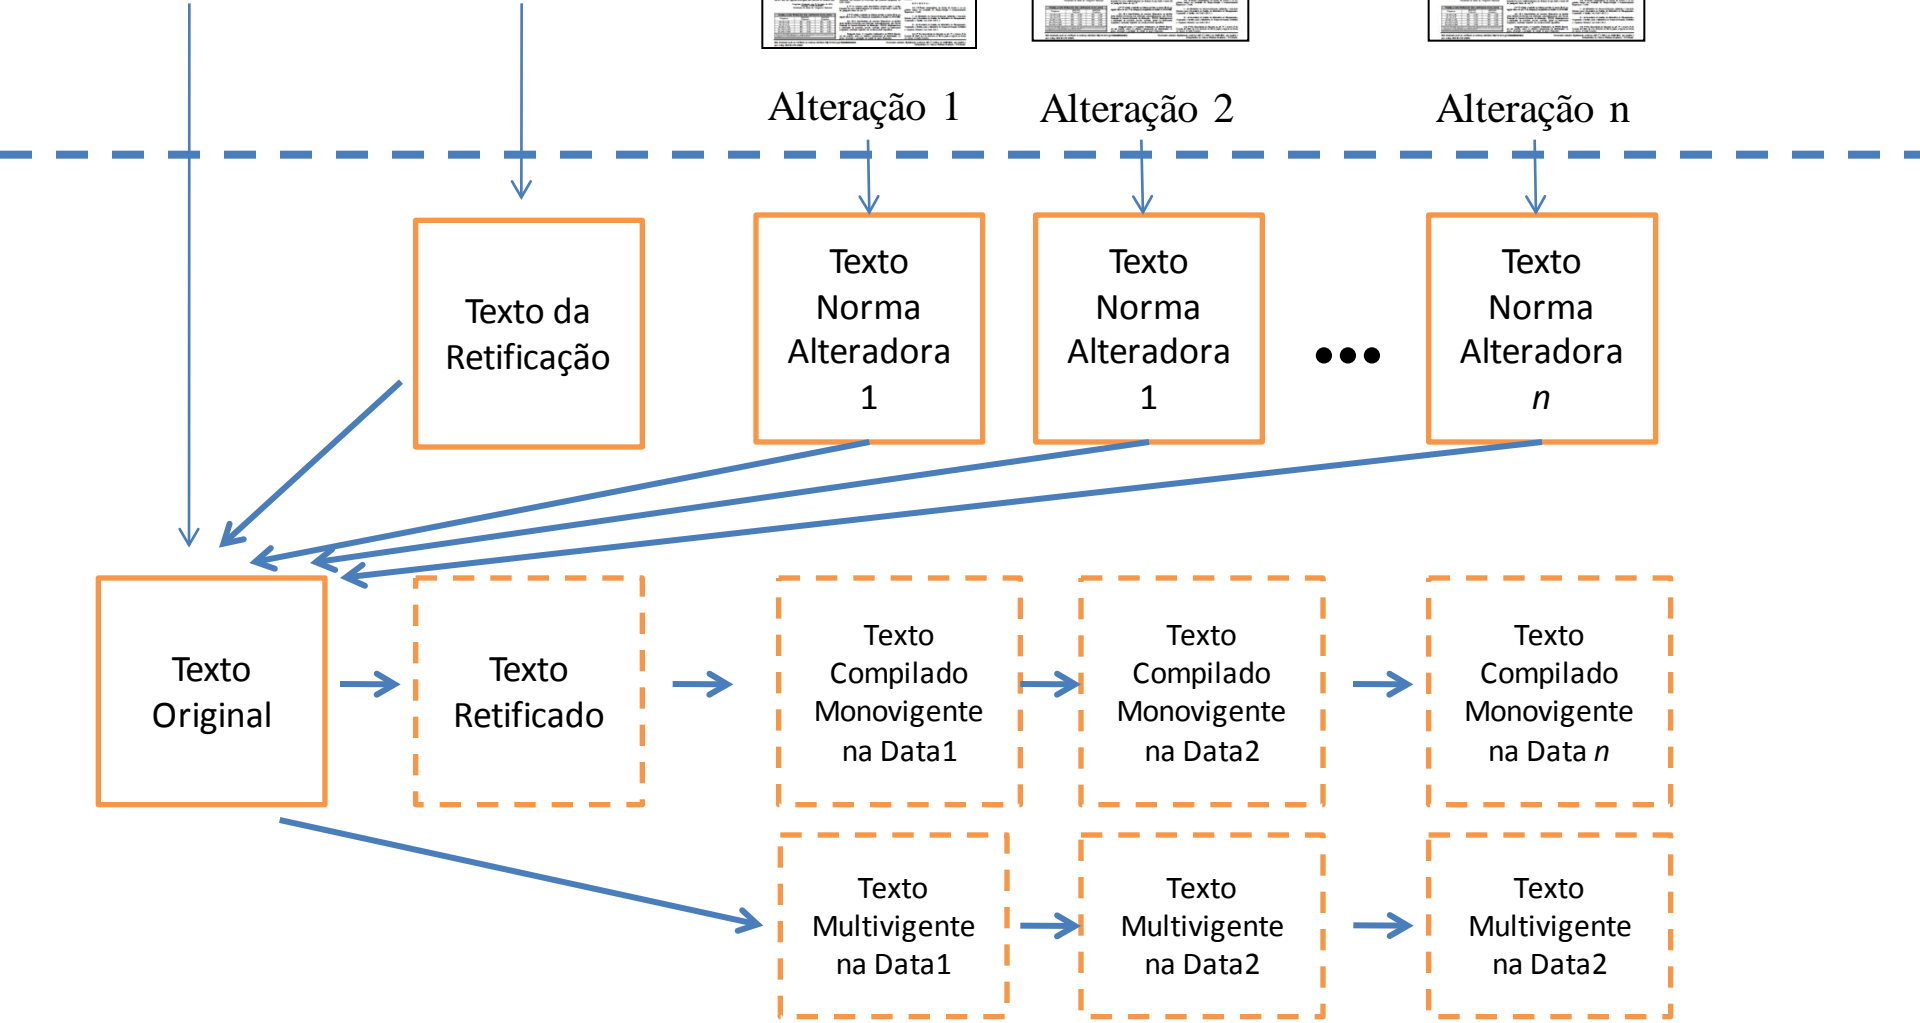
Alteração 1

Alteração 2

Alteração n

Texto da Retificação

Texto Norma Alteradora 1

Texto Norma Alteradora 1

•••

Texto Norma Alteradora *n*

Texto Original

Texto Retificado

Texto Compilado Monovigente na Data1

Texto Compilado Monovigente na Data2

Texto Compilado Monovigente na Data *n*

Texto Multivigente na Data1

Texto Multivigente na Data2

Texto Multivigente na Data2